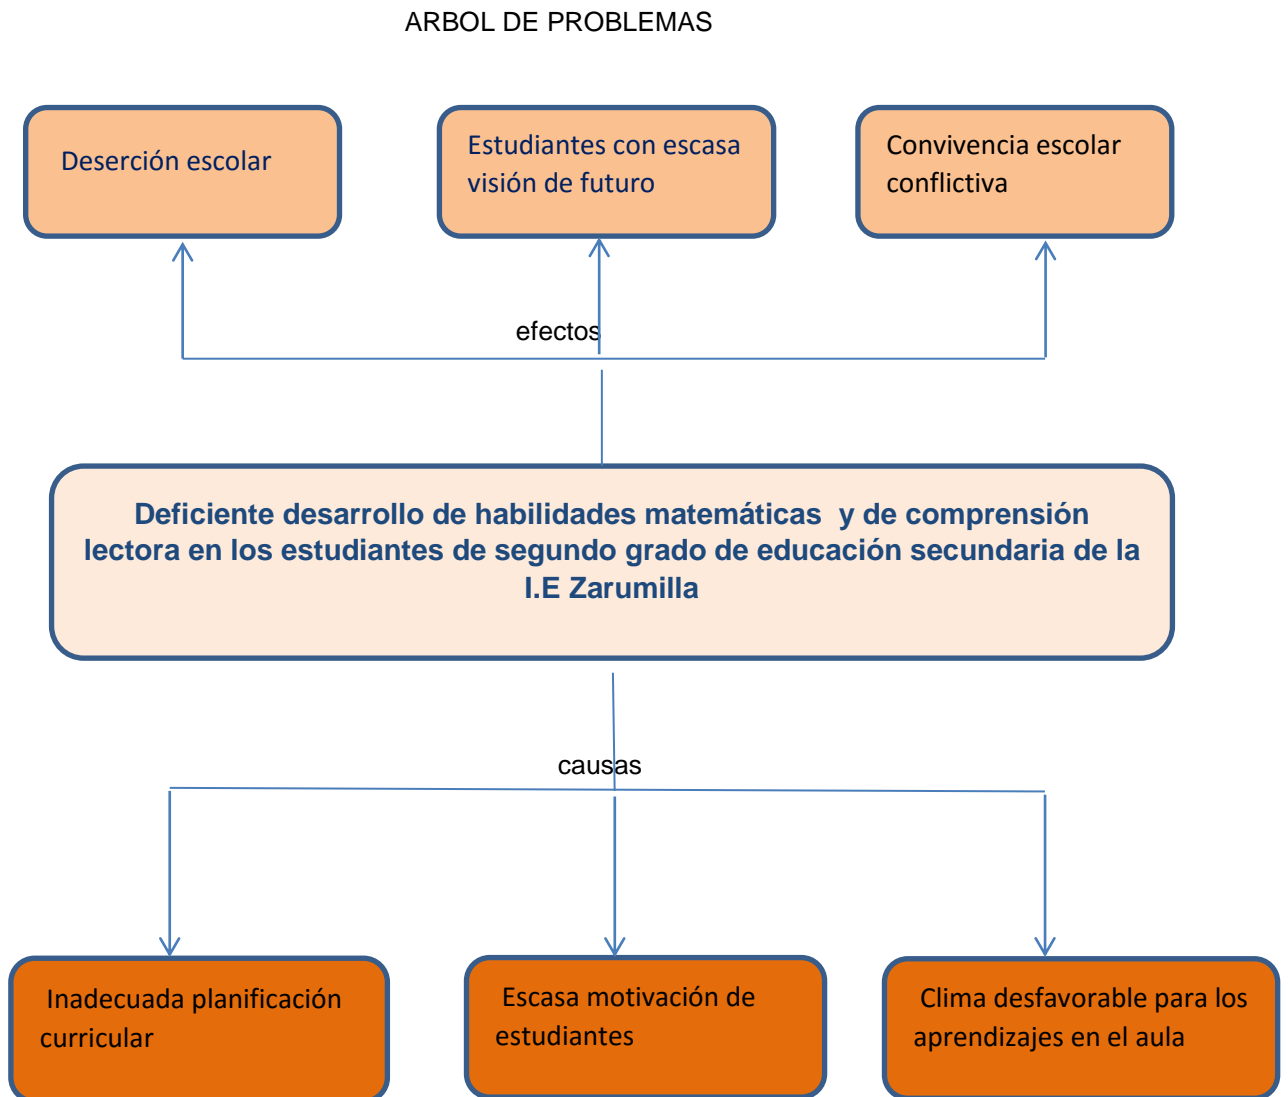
ARBOL DE PROBLEMAS

Deserción escolar

Estudiantes con escasa visión de futuro

Convivencia escolar conflictiva

efectos

Deficiente desarrollo de habilidades matemáticas y de comprensión lectora en los estudiantes de segundo grado de educación secundaria de la I.E Zarumilla

causas

Inadecuada planificación curricular

Escasa motivación de estudiantes

Clima desfavorable para los aprendizajes en el aula